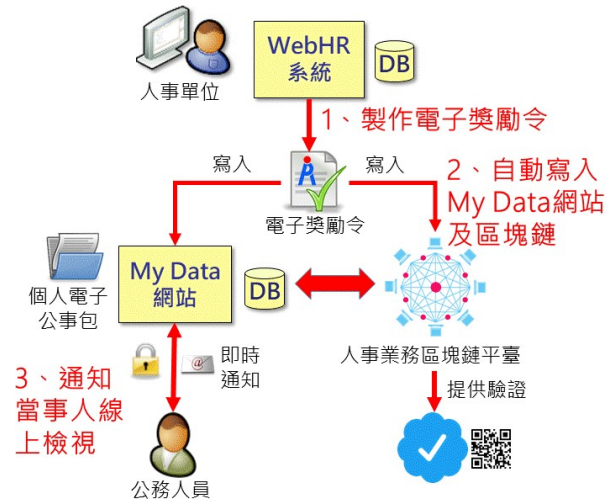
人事單位

WebHR 系統

DB

1、製作電子獎勵令

寫入

寫入

電子獎勵令

2、自動寫入 My Data網站及區塊鏈

個人電子公事包

My Data 網站

DB

人事業務區塊鏈平臺

即時通知

3、通知當事人線上檢視

提供驗證

公務人員